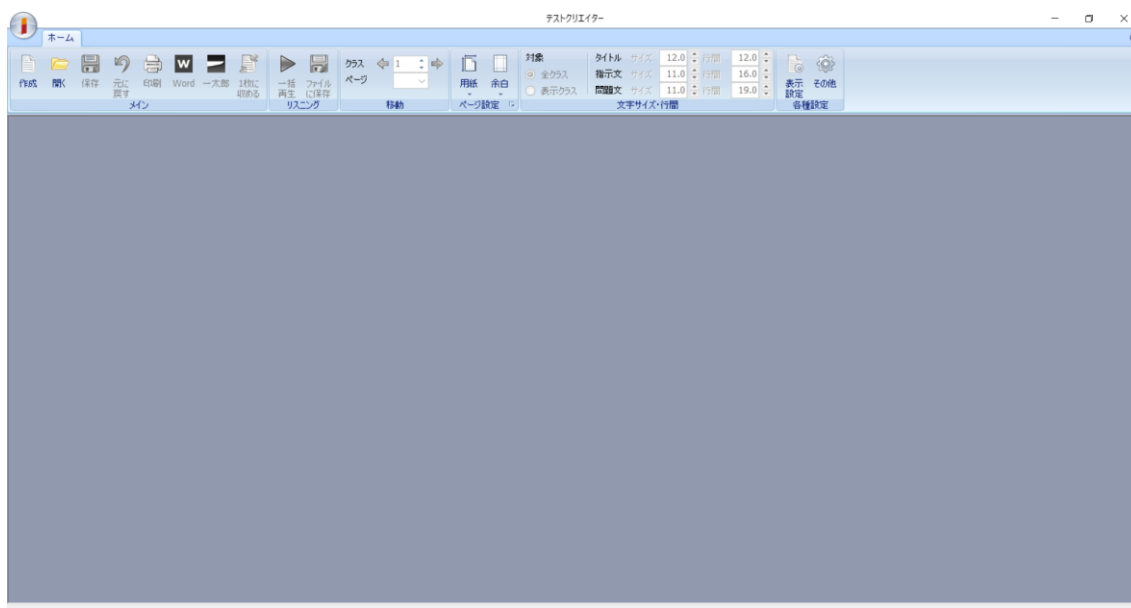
テストクリエイター

ホーム

作成 開く 保存 元に戻す 印刷 Word 一太郎 1枚に収める
メイン

一括再生 ファイルに保存
リスニング

クラス ページ 1
移動

用紙 余白
ページ設定

対象
全クラス
表示クラス

タイトル サイズ 12.0 行間 12.0
指示文 サイズ 11.0 行間 16.0
問題文 サイズ 11.0 行間 19.0
文字サイズ・行間

表示設定 その他
各種設定